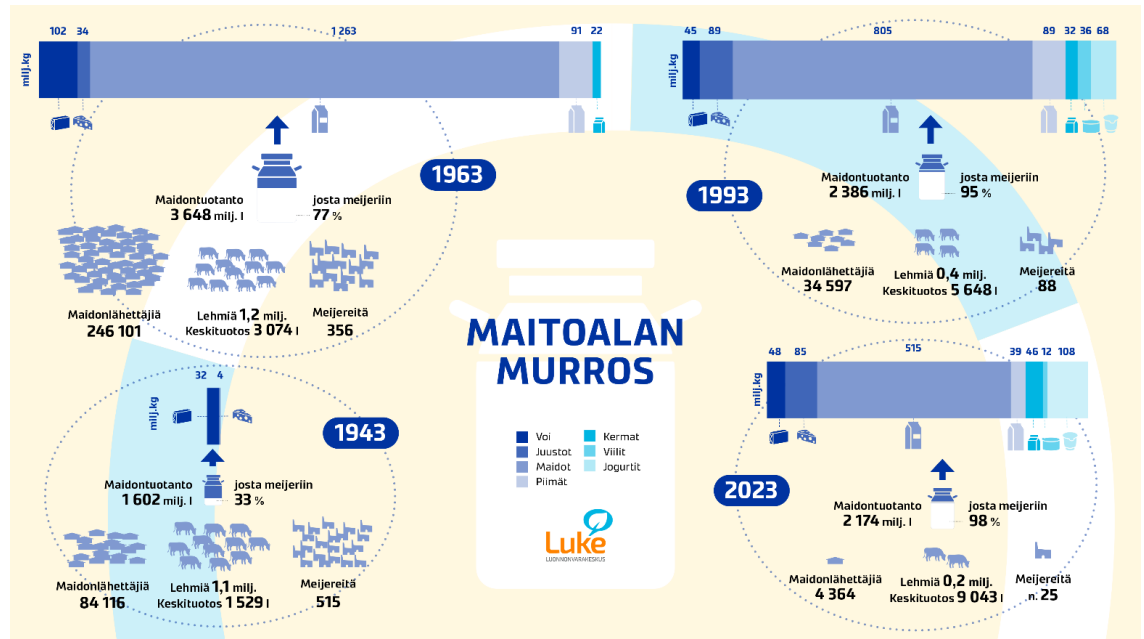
102 34 1 263 91 22
milj.kg

1963

Maidontuotanto
3 648 milj. l
josta meijeriin
77 %

Maidonlähettäjiä
246 101
Lehmiä 1,2 milj.
Keskituotos 3 074 l
Meijereitä
356

45 89 805 89 32 36 68
milj.kg

1993

Maidontuotanto
2 386 milj. l
josta meijeriin
95 %

Maidonlähettäjiä
34 597
Lehmiä 0,4 milj.
Keskituotos 5 648 l
Meijereitä
88

MAITOALAN
MURROS

Voi
Juustot
Maidot
Piimät
Kermat
Viilit
Jogurtit

Luke
LUONNONVARAKESKUS

32 4
milj.kg

1943

Maidontuotanto
1 602 milj. l
josta meijeriin
33 %

Maidonlähettäjiä
84 116
Lehmiä 1,1 milj.
Keskituotos 1 529 l
Meijereitä
515

48 85 515 39 46 12 108
milj.kg

2023

Maidontuotanto
2 174 milj. l
josta meijeriin
98 %

Maidonlähettäjiä
4 364
Lehmiä 0,2 milj.
Keskituotos 9 043 l
Meijereitä
n. 25